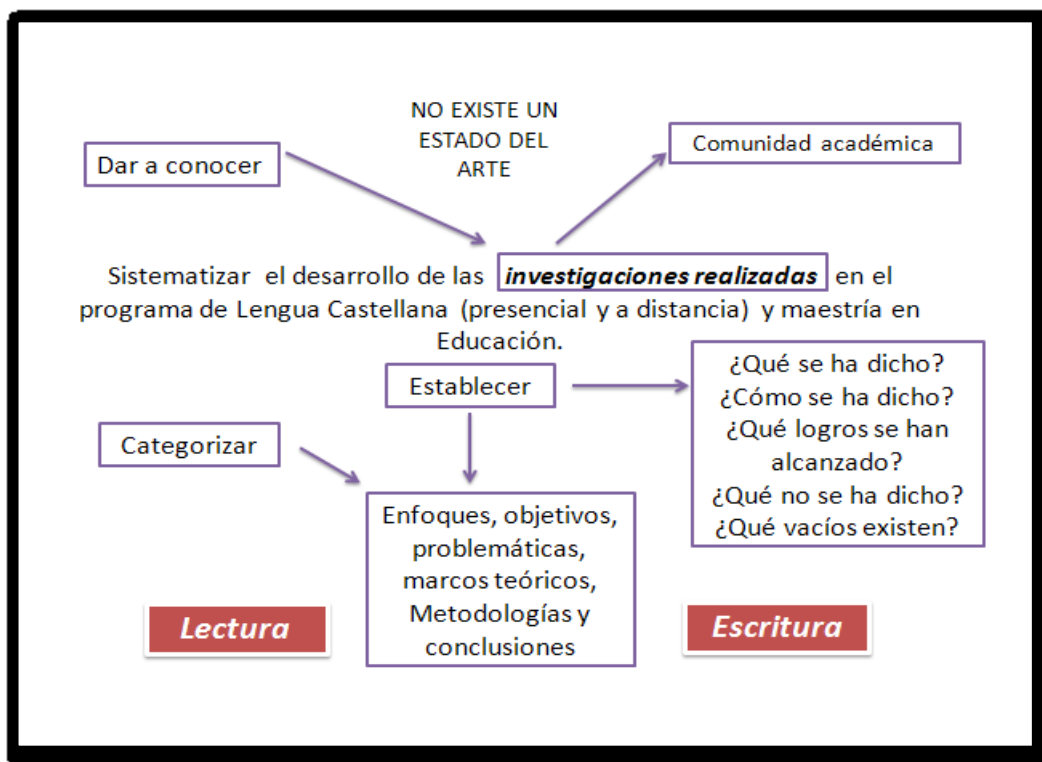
NO EXISTE UN ESTADO DEL ARTE

Dar a conocer

Comunidad académica

Sistematizar el desarrollo de las ***investigaciones realizadas*** en el programa de Lengua Castellana (presencial y a distancia) y maestría en Educación.

Establecer

¿Qué se ha dicho?
¿Cómo se ha dicho?
¿Qué logros se han alcanzado?
¿Qué no se ha dicho?
¿Qué vacíos existen?

Categorizar

Enfoques, objetivos, problemáticas, marcos teóricos, Metodologías y conclusiones

Lectura

Escritura